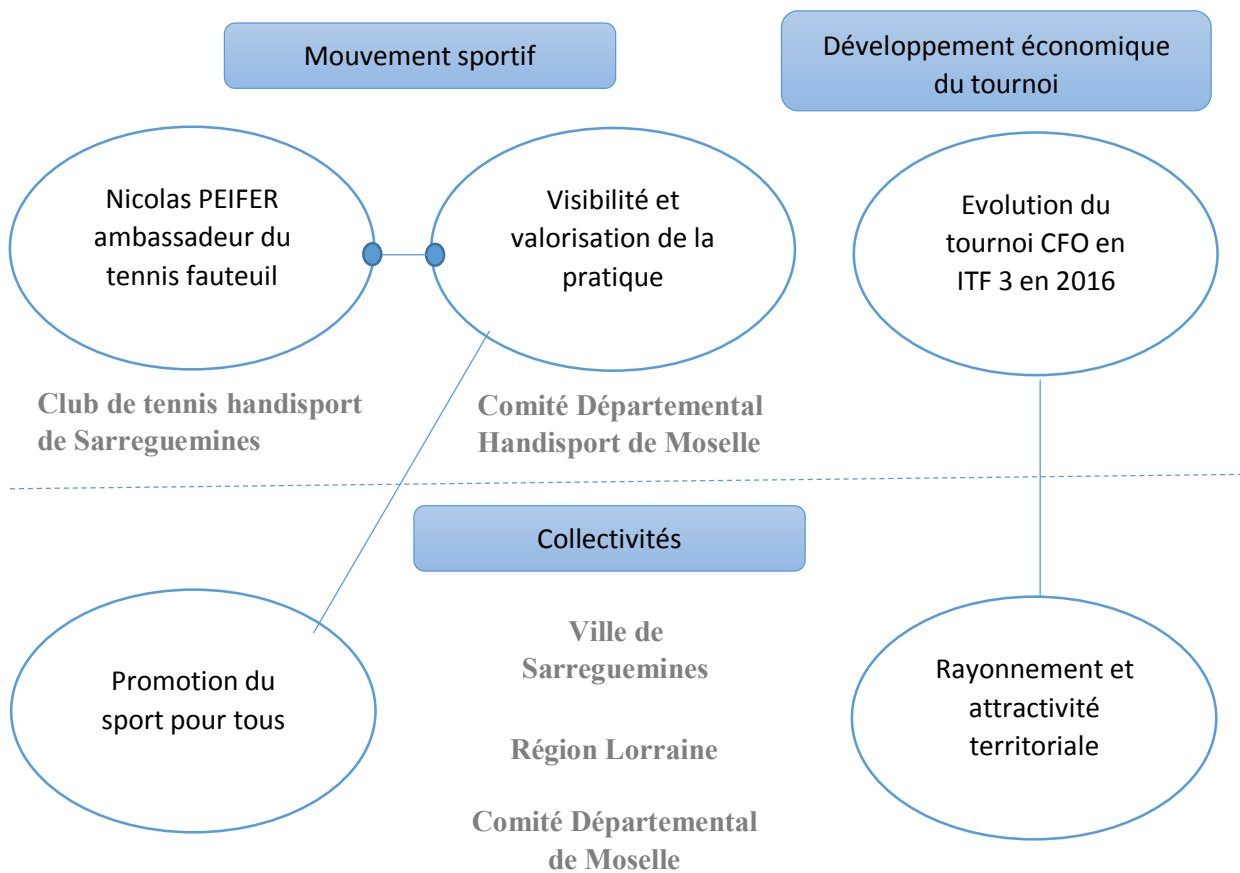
Mouvement sportif

Développement économique du tournoi

Nicolas PEIFER ambassadeur du tennis fauteuil

Visibilité et valorisation de la pratique

Evolution du tournoi CFO en ITF 3 en 2016

Club de tennis handisport de Sarreguemines

Comité Départemental Handisport de Moselle

Collectivités

Promotion du sport pour tous

Ville de Sarreguemines

Région Lorraine

Comité Départemental de Moselle

Rayonnement et attractivité territoriale